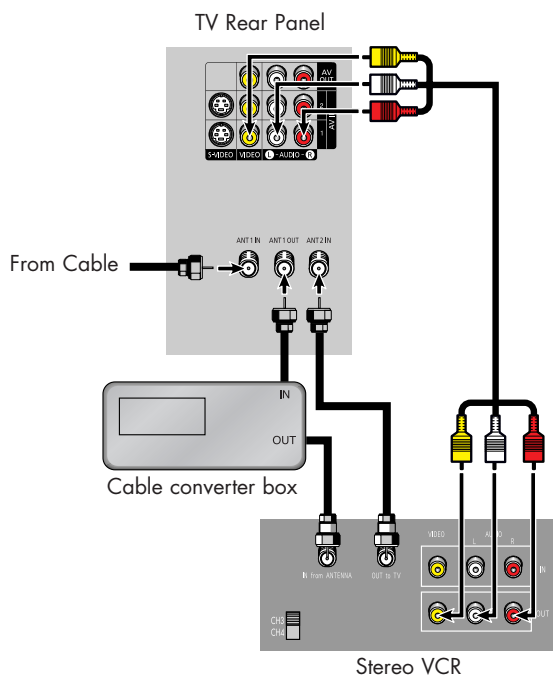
TV Rear Panel

AV OUT

AV IN 2

AV IN 1

S-VIDEO VIDEO L - AUDIO - R

ANT1 IN ANT1 OUT ANT2 IN

From Cable

IN

OUT

Cable converter box

IN from ANTENNA OUT to TV

VIDEO AUDIO L R

IN

OUT

CH3 CH4

Stereo VCR